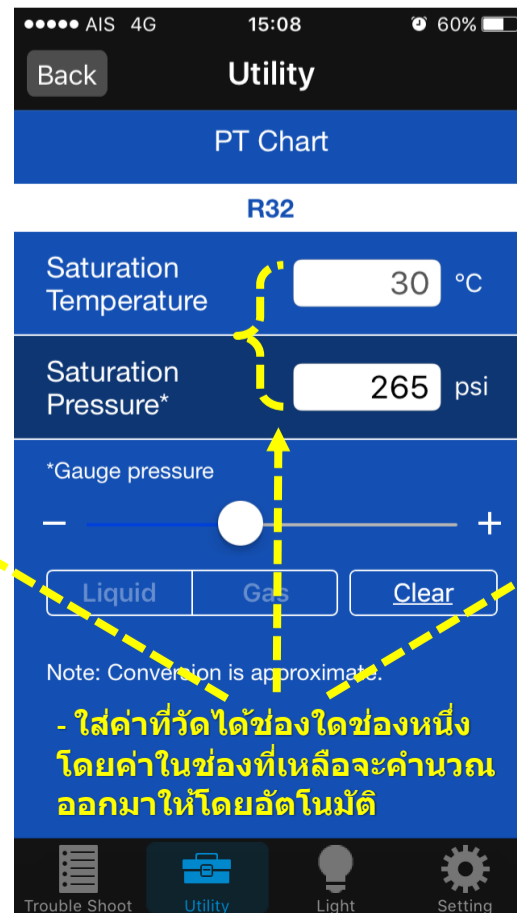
●●●●● AIS 4G 15:08 60%

Back Utility

PT Chart

R32

Saturation Temperature 30 °C

Saturation Pressure* 265 psi

*Gauge pressure

− +

Liquid Gas Clear

Note: Conversion is approximate.

- ใส่ค่าที่วัดได้ช่องใดช่องหนึ่ง โดยค่าในช่องที่เหลือจะคำนวณออกมาให้โดยอัตโนมัติ

Trouble Shoot Utility Light Setting